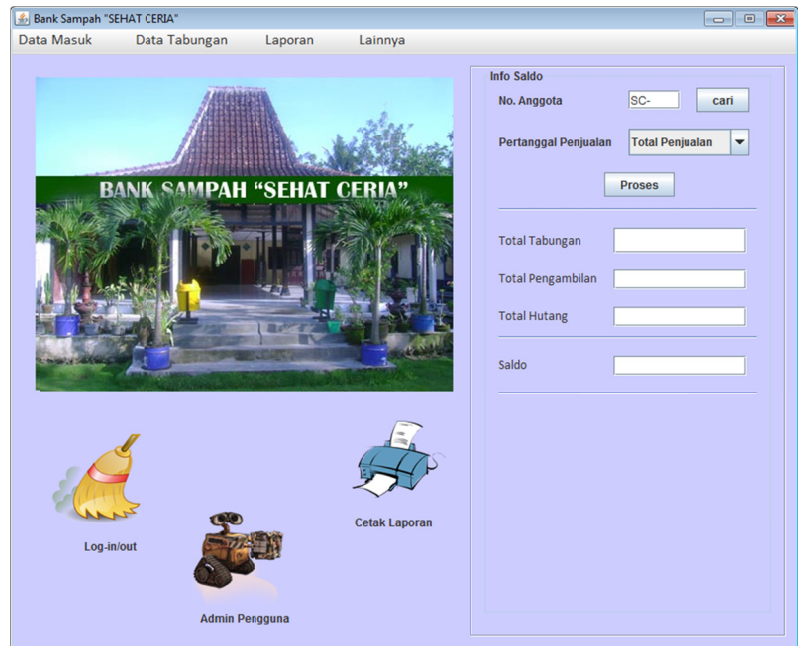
Bank Sampah "SEHAT CERIA"

Data Masuk Data Tabungan Laporan Lainnya

BANK SAMPAH "SEHAT CERIA"

Info Saldo

No. Anggota SC- cari

Pertanggal Penjualan Total Penjualan

Proses

Total Tabungan

Total Pengambilan

Total Hutang

Saldo

Log-in/out

Admin Pengguna

Cetak Laporan